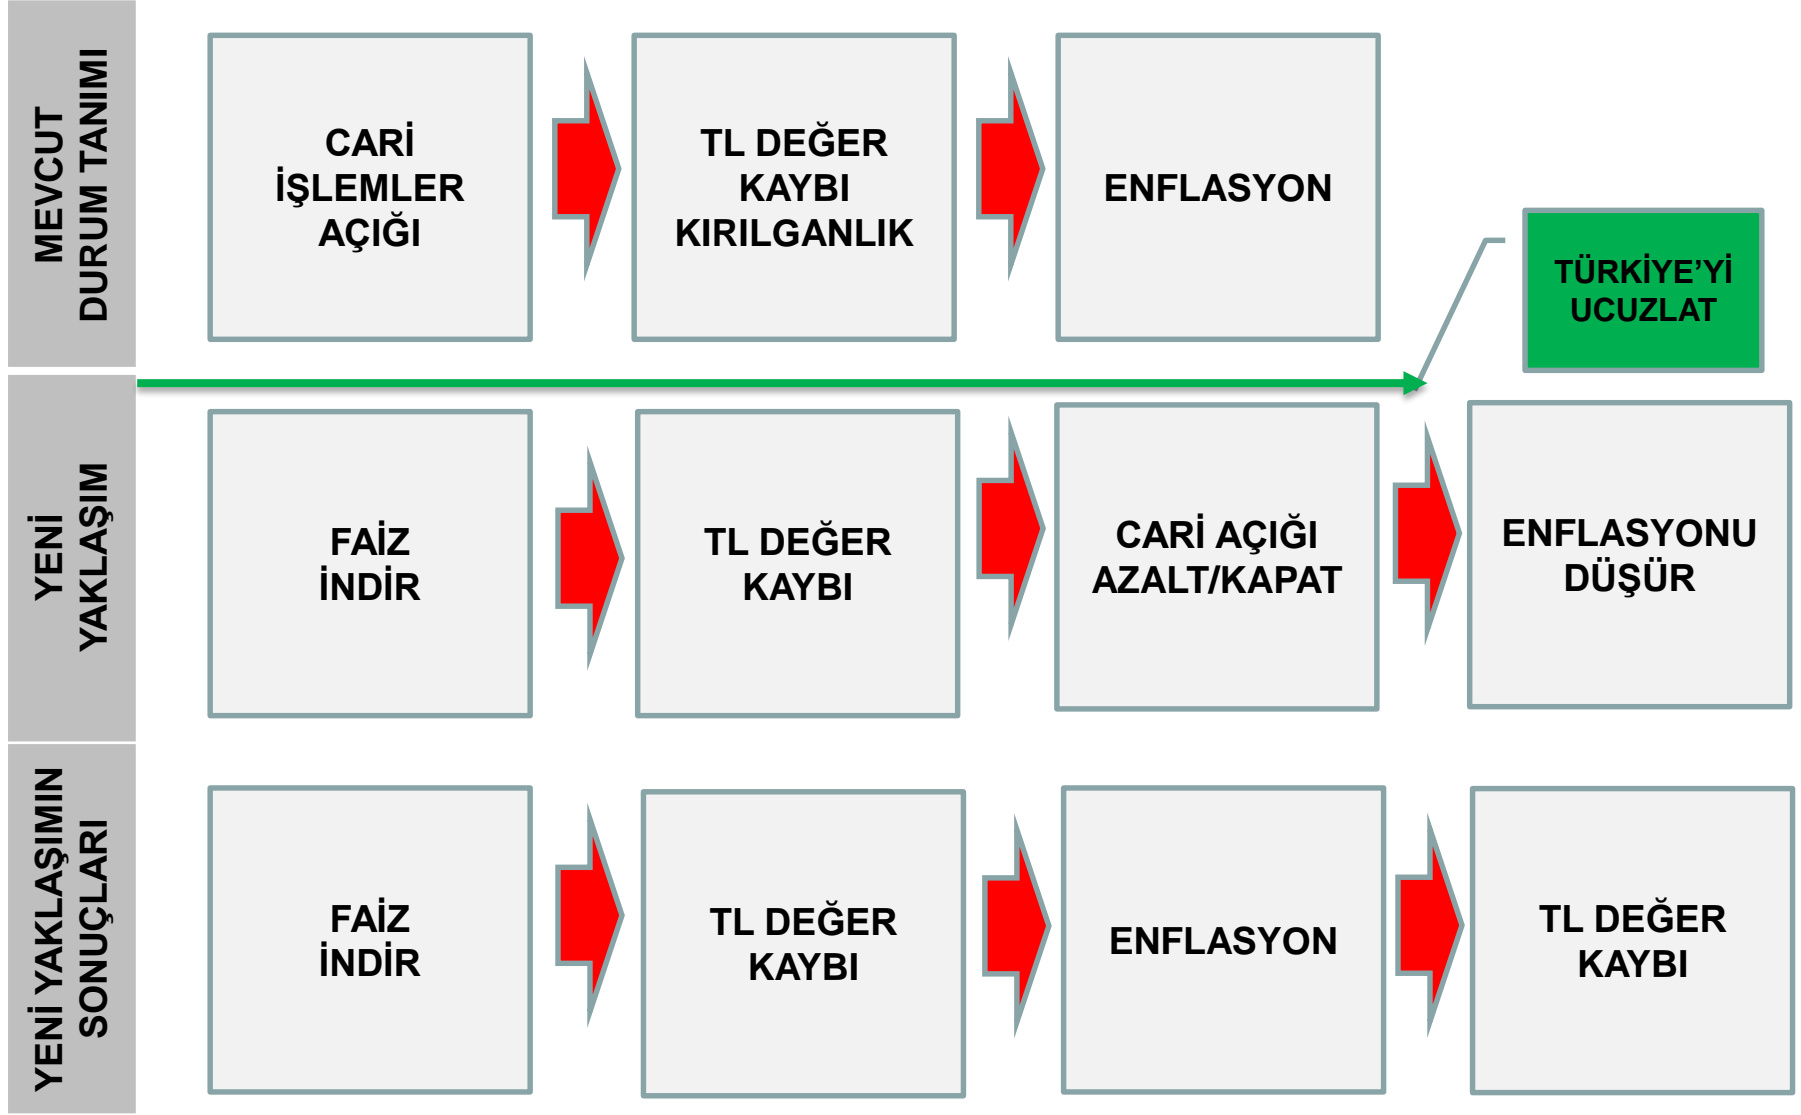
MEVCUT DURUM TANIMI

CARİ İŞLEMLER AÇIĞI

TL DEĞER KAYBI KIRILGANLIK

ENFLASYON

TÜRKİYE'Yİ UCUZLAT

YENİ YAKLAŞIM

FAİZ İNDİR

TL DEĞER KAYBI

CARİ AÇIĞI AZALT/KAPAT

ENFLASYONU DÜŞÜR

YENİ YAKLAŞIMIN SONUÇLARI

FAİZ İNDİR

TL DEĞER KAYBI

ENFLASYON

TL DEĞER KAYBI